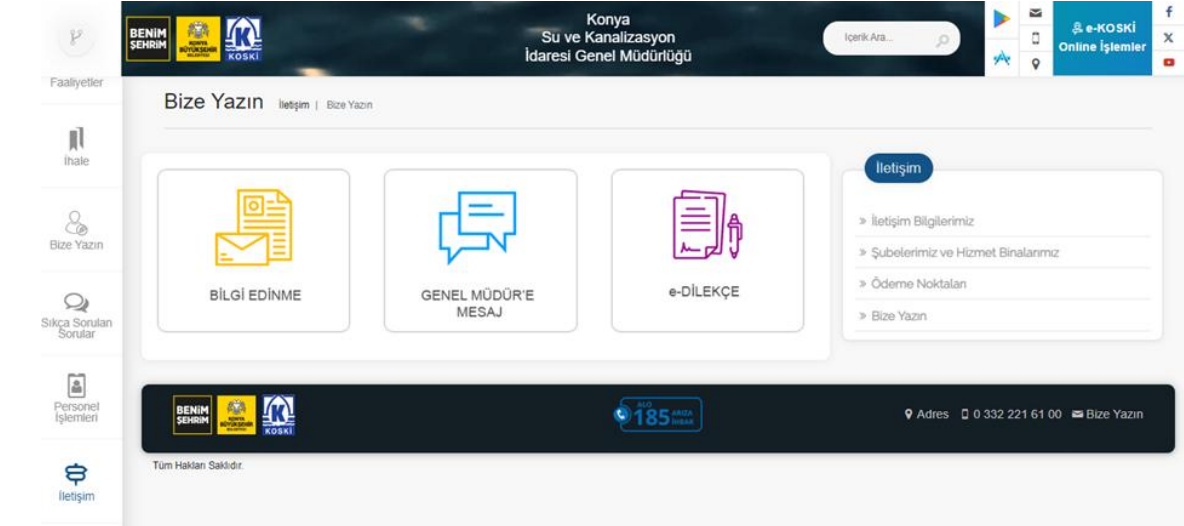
BENİM ŞEHRİM KONYA BÜYÜKŞEHİR KOSKİ

Konya
Su ve Kanalizasyon
İdaresi Genel Müdürlüğü

İçerik Ara...

e-KOSKİ
Online İşlemler

f
X

Faaliyetler

İhale

Bize Yazın

Sıkça Sorulan Sorular

Personel İşlemleri

İletişim

Bize Yazın İletişim | Bize Yazın

BİLGİ EDİNME

GENEL MÜDÜR'E MESAJ

e-DİLEKÇE

İletişim

» İletişim Bilgilerimiz
» Şubelerimiz ve Hizmet Binalarımız
» Ödeme Noktaları
» Bize Yazın

BENİM ŞEHRİM KONYA BÜYÜKŞEHİR KOSKİ

ALO 185 ARIZA İHBAR

Adres 0 332 221 61 00 Bize Yazın

Tüm Hakları Saklıdır.